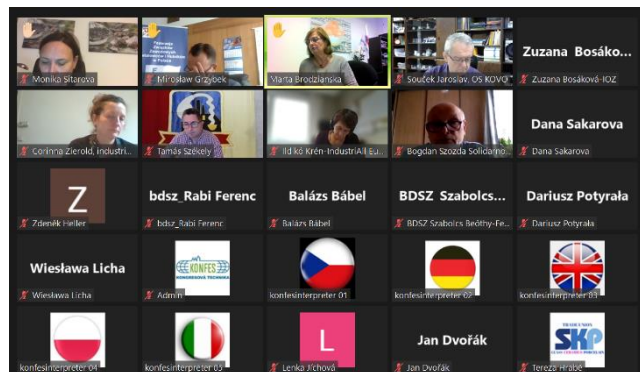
Monika Sitarova

Mirosław Grzybek

Marta Brodzianska

Souček Jaroslav, OS KOVO

Zuzana Bosáko...

Zuzana Bosáková-IOZ

Corinna Zierold, industri...

Tamás Székely

Ildikó Krén-IndustriAll Eu...

Bogdan Szozda Solidarno...

Dana Sakarova

Dana Sakarova

Z

Zdeněk Heller

bdsz_Rabi Ferenc

bdsz_Rabi Ferenc

Balázs Bábel

Balázs Bábel

BDSZ Szabolcs...

BDSZ Szabolcs Beöthy-Fe...

Dariusz Potyrała

Dariusz Potyrała

Wiesława Licha

Wiesława Licha

KONFES

Admin

konfesinterpreter 01

konfesinterpreter 02

konfesinterpreter 03

konfesinterpreter 04

konfesinterpreter 05

L

Lenka Jichová

Jan Dvořák

Jan Dvořák

SKP

Tereza Hrabě